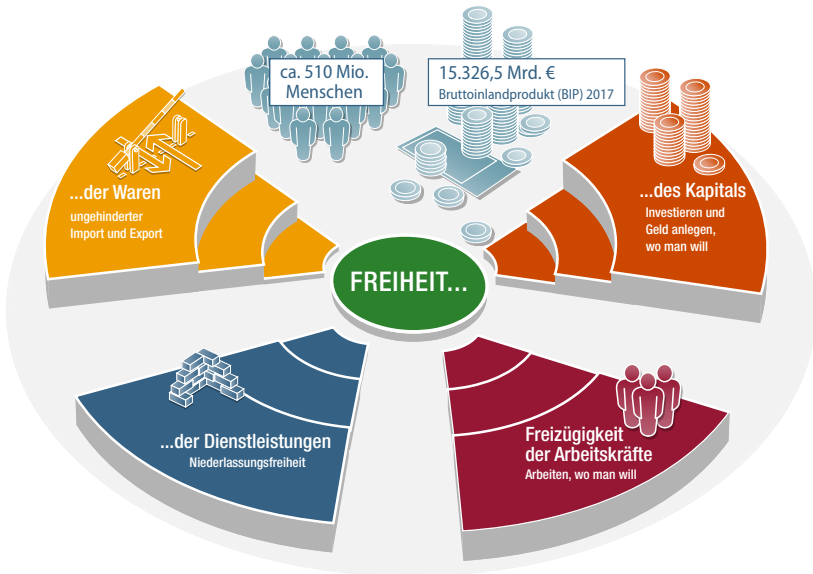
ca. 510 Mio. Menschen

15.326,5 Mrd. €
Bruttoinlandprodukt (BIP) 2017

...der Waren
ungehinderter Import und Export

...des Kapitals
Investieren und Geld anlegen, wo man will

FREIHEIT...

...der Dienstleistungen
Niederlassungsfreiheit

Freizügigkeit der Arbeitskräfte
Arbeiten, wo man will